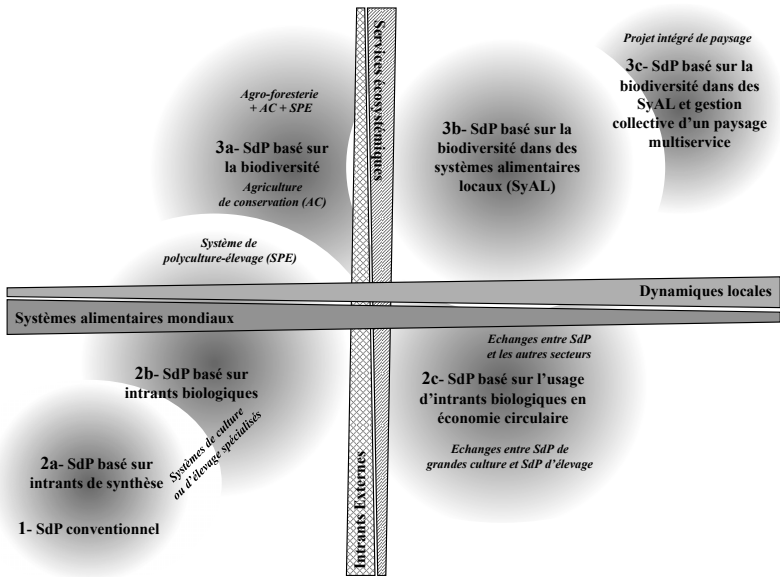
Projet intégré de paysage

3c- SdP basé sur la biodiversité dans des SyAL et gestion collective d'un paysage multiservice

Services écosystémiques

Agro-foresterie + AC + SPE

3a- SdP basé sur la biodiversité

Agriculture de conservation (AC)

3b- SdP basé sur la biodiversité dans des systèmes alimentaires locaux (SyAL)

Système de polyculture-élevage (SPE)

Dynamiques locales

Systèmes alimentaires mondiaux

Echanges entre SdP et les autres secteurs

2b- SdP basé sur intrants biologiques

2c- SdP basé sur l'usage d'intrants biologiques en économie circulaire

Systèmes de culture ou d'élevage spécialisés

2a- SdP basé sur intrants de synthèse

Echanges entre SdP de grandes culture et SdP d'élevage

Intrants Externes

1- SdP conventionnel